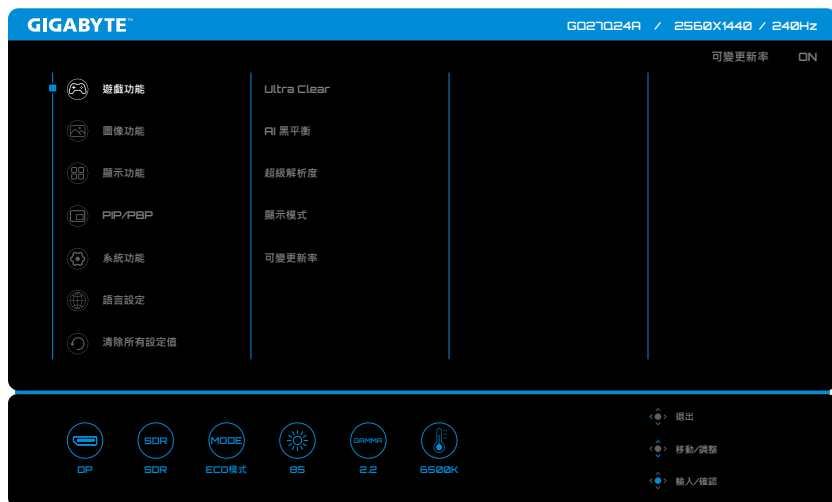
GIGABYTE™

GO27Q24A / 2560X1440 / 240Hz

可變更新率 ON

遊戲功能
圖像功能
顯示功能
PIP/PBP
系統功能
語言設定
清除所有設定值

Ultra Clear
AI 黑平衡
超級解析度
顯示模式
可變更新率

SDR
MODE
GAMMA

DP
SDR
ECO模式
85
2.2
6500K

退出
移動/調整
輸入/確認